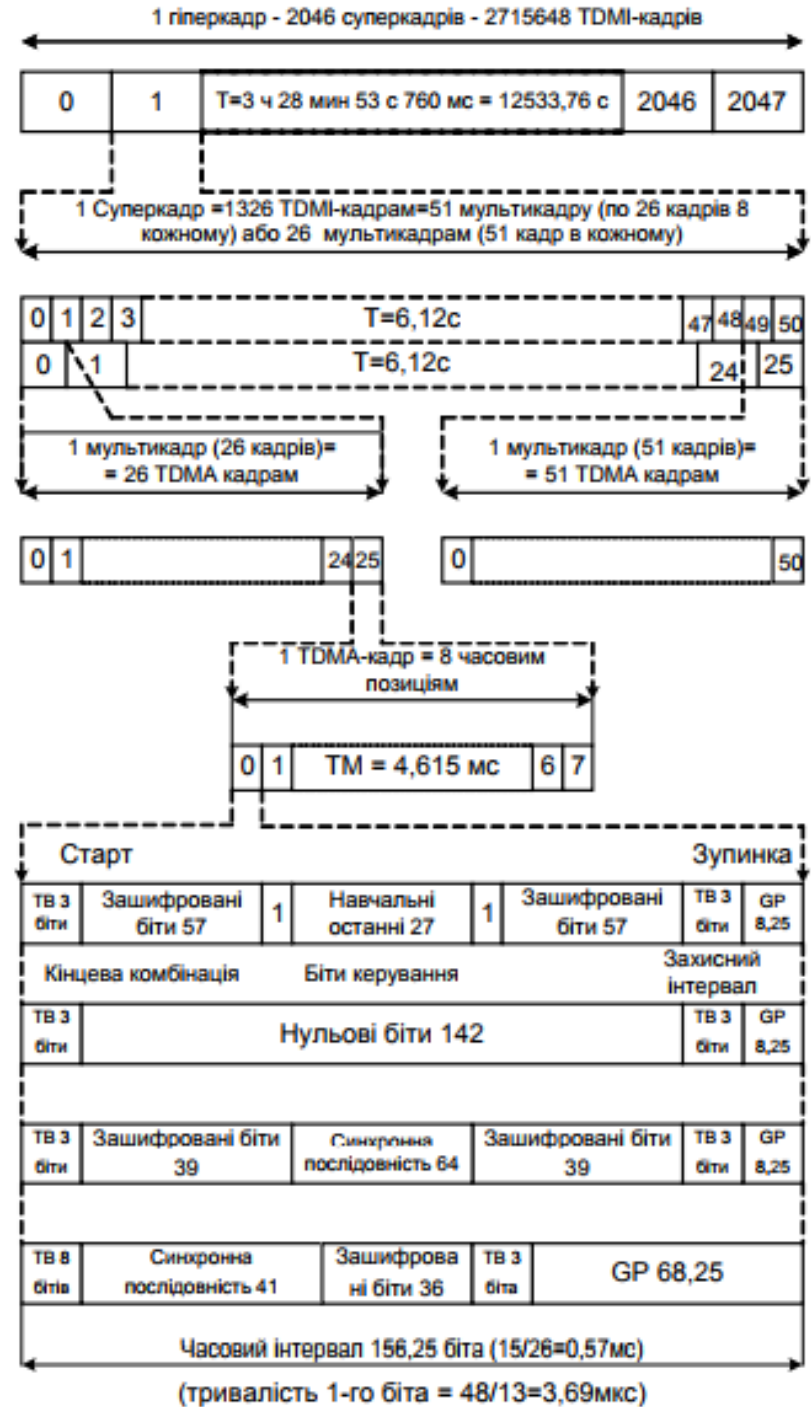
1 гіперкадр - 2046 суперкадрів - 2715648 TDMI-кадрів

| 0 | 1 | T=3 ч 28 мин 53 с 760 мс = 12533,76 с | 2046 | 2047 |
|---|---|---|---|---|

1 Суперкадр =1326 TDMI-кадрам=51 мультикадру (по 26 кадрів 8 кожному) або 26 мультикадрам (51 кадр в кожному)

| 0 | 1 | 2 | 3 | T=6,12c | 47 | 48 | 49 | 50 |
|---|---|---|---|---|---|---|---|---|

| 0 | 1 | T=6,12c | 24 | 25 |
|---|---|---|---|---|

1 мультикадр (26 кадрів)= = 26 TDMA кадрам

1 мультикадр (51 кадрів)= = 51 TDMA кадрам

| 0 | 1 | | 24 | 25 |
|---|---|---|---|---|

| 0 | | 50 |
|---|---|---|

1 TDMA-кадр = 8 часовим позиціям

| 0 | 1 | TM = 4,615 мс | 6 | 7 |
|---|---|---|---|---|

Старт

Зупинка

| TB 3 біти | Зашифровані біти 57 | 1 | Навчальні останні 27 | 1 | Зашифровані біти 57 | TB 3 біти | GP 8,25 |
|---|---|---|---|---|---|---|---|

Кінцева комбінація

Біти керування

Захисний інтервал

| TB 3 біти | Нульові біти 142 | TB 3 біти | GP 8,25 |
|---|---|---|---|

| TB 3 біти | Зашифровані біти 39 | Синхронна послідовність 64 | Зашифровані біти 39 | TB 3 біти | GP 8,25 |
|---|---|---|---|---|---|

| TB 8 бітів | Синхронна послідовність 41 | Зашифровані біти 36 | TB 3 біта | GP 68,25 |
|---|---|---|---|---|

Часовий інтервал 156,25 біта (15/26=0,57мс)

(тривалість 1-го біта = 48/13=3,69мкс)